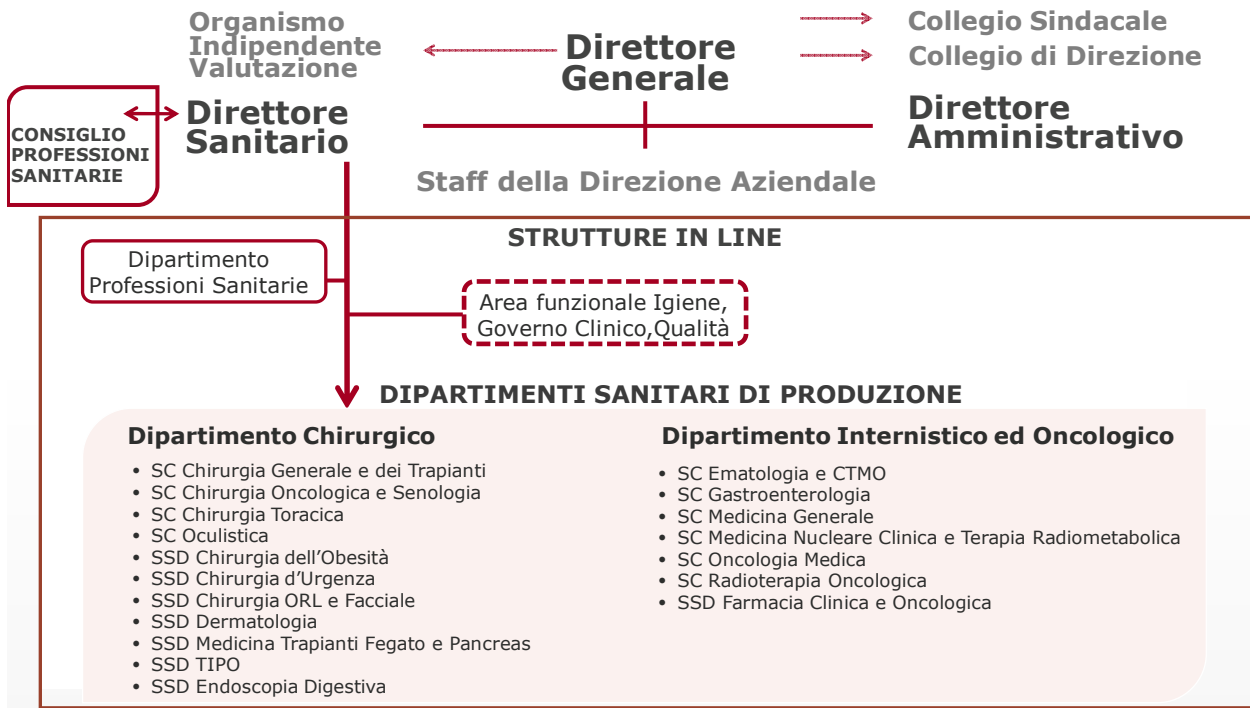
Organismo Indipendente Valutazione

Direttore Generale

Collegio Sindacale

Collegio di Direzione

CONSIGLIO PROFESSIONI SANITARIE

Direttore Sanitario

Direttore Amministrativo

Staff della Direzione Aziendale

STRUTTURE IN LINE

Dipartimento Professioni Sanitarie

Area funzionale Igiene, Governo Clinico,Qualità

DIPARTIMENTI SANITARI DI PRODUZIONE

Dipartimento Chirurgico

- SC Chirurgia Generale e dei Trapianti
- SC Chirurgia Oncologica e Senologia
- SC Chirurgia Toracica
- SC Oculistica
- SSD Chirurgia dell'Obesità
- SSD Chirurgia d'Urgenza
- SSD Chirurgia ORL e Facciale
- SSD Dermatologia
- SSD Medicina Trapianti Fegato e Pancreas
- SSD TIPO
- SSD Endoscopia Digestiva

Dipartimento Internistico ed Oncologico

- SC Ematologia e CTMO
- SC Gastroenterologia
- SC Medicina Generale
- SC Medicina Nucleare Clinica e Terapia Radiometabolica
- SC Oncologia Medica
- SC Radioterapia Oncologica
- SSD Farmacia Clinica e Oncologica